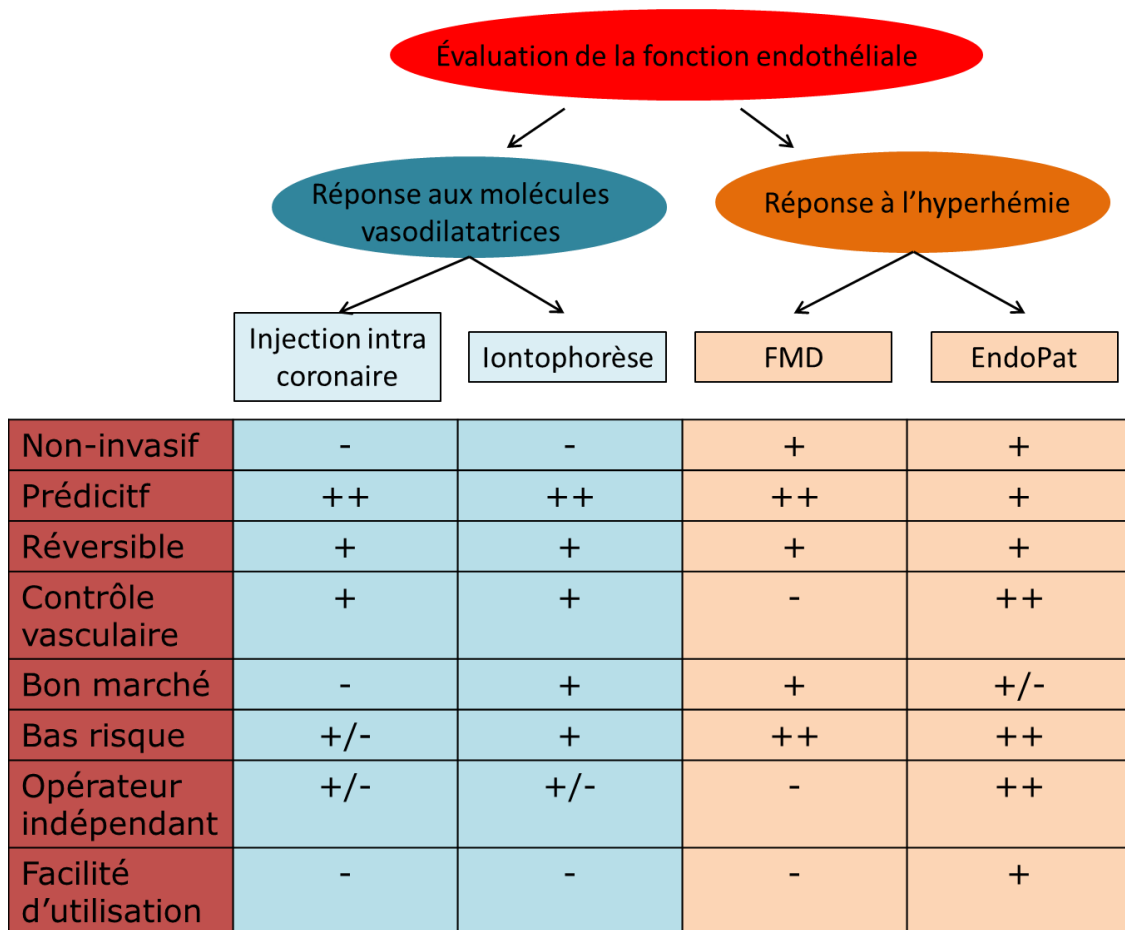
Évaluation de la fonction endothéliale

Réponse aux molécules vasodilatatrices

Réponse à l'hyperhémie

Injection intra coronaire

Iontophorèse

FMD

EndoPat

| | | | | |
|---|---|---|---|---|
| Non-invasif | - | - | + | + |
| Prédicitf | ++ | ++ | ++ | + |
| Réversible | + | + | + | + |
| Contrôle vasculaire | + | + | - | ++ |
| Bon marché | - | + | + | +/- |
| Bas risque | +/- | + | ++ | ++ |
| Opérateur indépendant | +/- | +/- | - | ++ |
| Facilité d'utilisation | - | - | - | + |